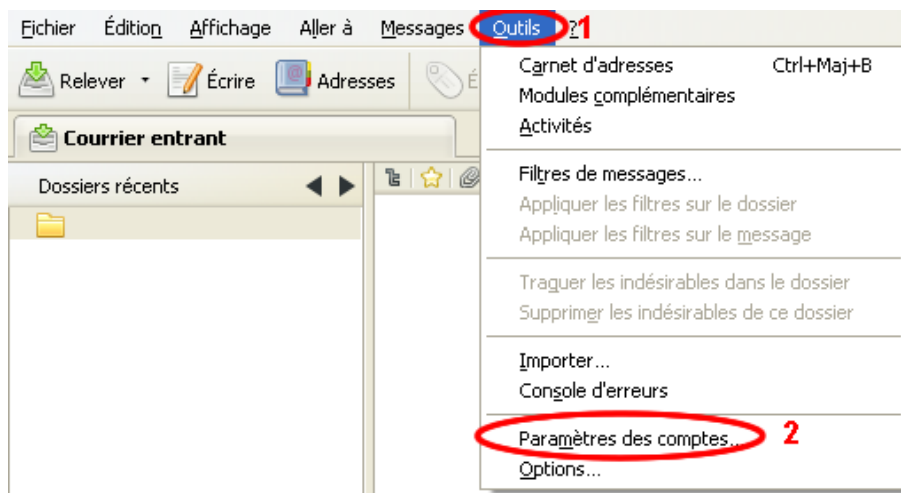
Fichier Édition Affichage Aller à Messages Outils ? 1

Relever Écrire Adresses É

Courrier entrant

Dossiers récents

Carnet d'adresses Ctrl+Maj+B
Modules complémentaires
Activités

Filtres de messages...
Appliquer les filtres sur le dossier
Appliquer les filtres sur le message

Traquer les indésirables dans le dossier
Supprimer les indésirables de ce dossier

Importer...
Console d'erreurs

Paramètres des comptes... 2
Options...